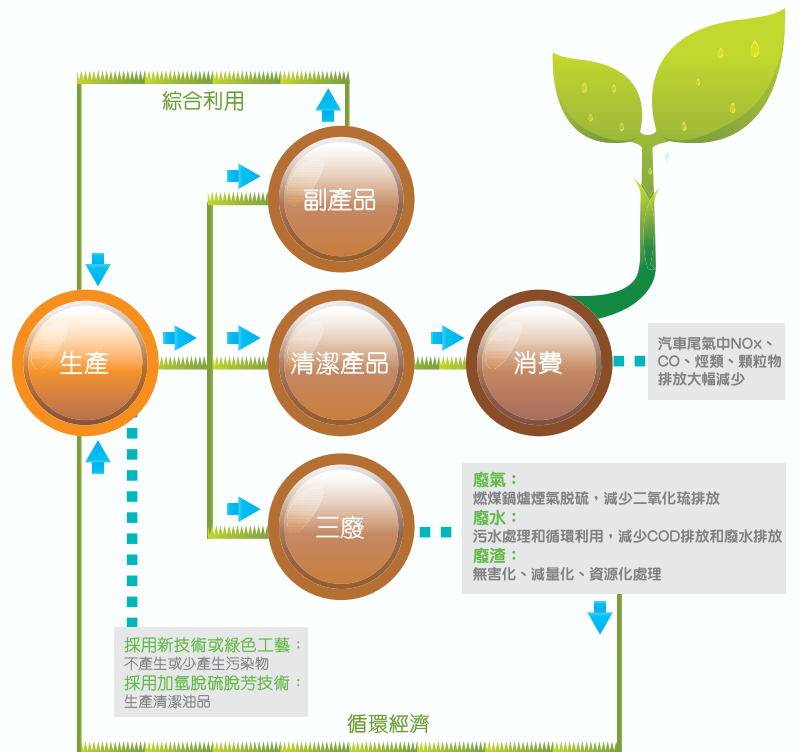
綜合利用

副產品

生產

清潔產品

消費

汽車尾氣中NOx、CO、煙類、顆粒物排放大幅減少

三廢

廢氣：
燃煤鍋爐煙氣脫硫，減少二氧化硫排放
廢水：
污水處理和循環利用，減少COD排放和廢水排放
廢渣：
無害化、減量化、資源化處理

採用新技術或綠色工藝：
不產生或少產生污染物
採用加氫脫硫脫芳技術：
生產清潔油品

循環經濟